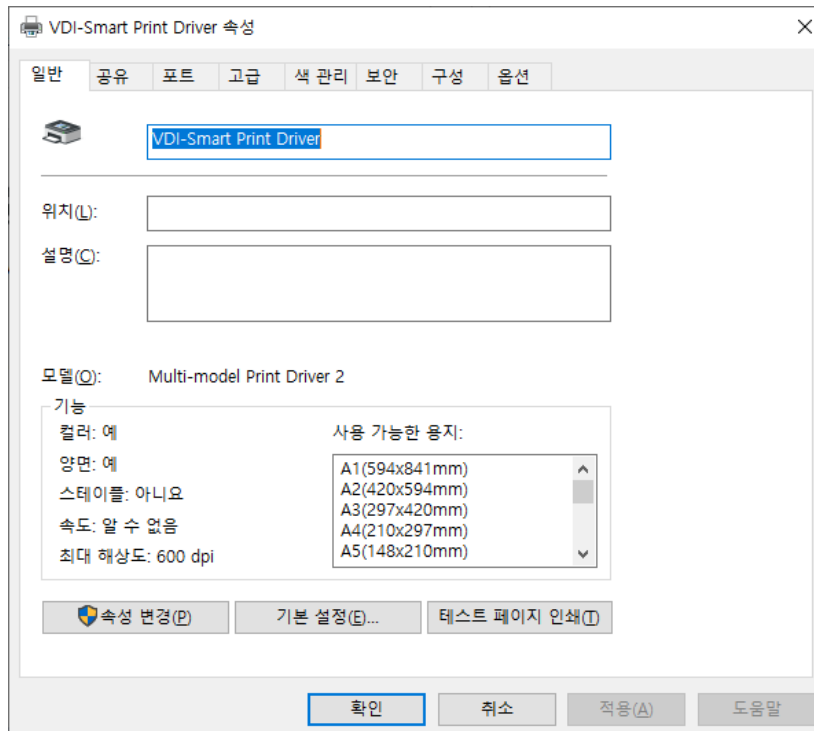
VDI-Smart Print Driver 속성

일반 | 공유 | 포트 | 고급 | 색 관리 | 보안 | 구성 | 옵션

VDI-Smart Print Driver

위치(L):

설명(C):

모델(O): Multi-model Print Driver 2

기능

컬러: 예

양면: 예

스테이플: 아니요

속도: 알 수 없음

최대 해상도: 600 dpi

사용 가능한 용지:

A1(594x841mm)
A2(420x594mm)
A3(297x420mm)
A4(210x297mm)
A5(148x210mm)

속성 변경(P) | 기본 설정(E)... | 테스트 페이지 인쇄(T)

확인 | 취소 | 적용(A) | 도움말